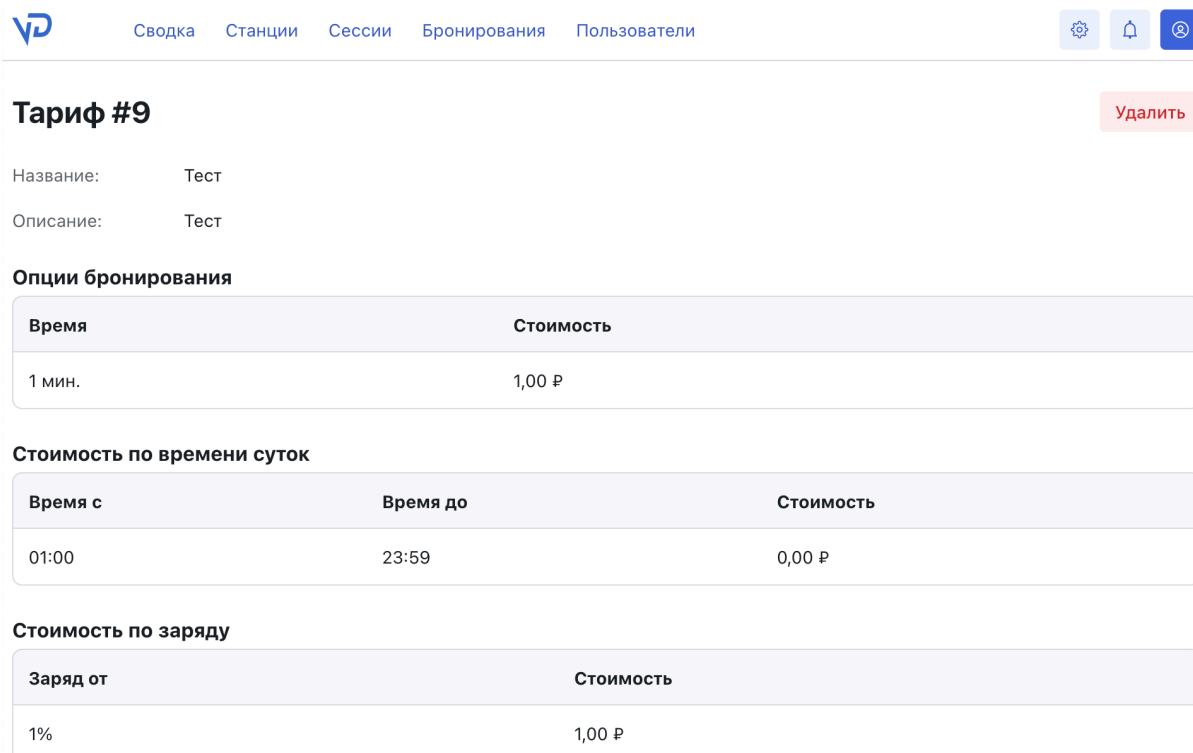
VD Сводка Станции Сессии Бронирования Пользователи

Тариф #9

Удалить

Название: Тест

Описание: Тест

Опции бронирования

| Время | Стоимость |
|---|---|
| 1 мин. | 1,00 ₽ |

Стоимость по времени суток

| Время с | Время до | Стоимость |
|---|---|---|
| 01:00 | 23:59 | 0,00 ₽ |

Стоимость по заряду

| Заряд от | Стоимость |
|---|---|
| 1% | 1,00 ₽ |